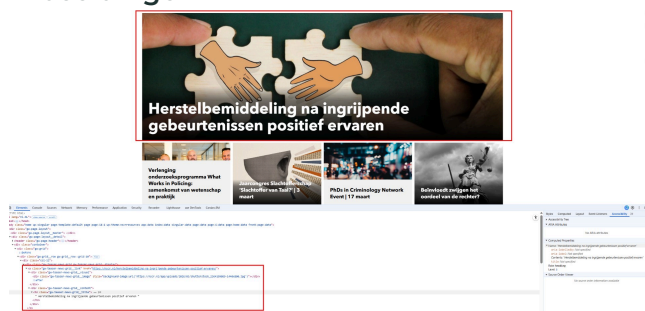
Herstelbemiddeling na ingrijpende gebeurtenissen positief ervaren

Verlenging onderzoeksprogramma What Works in Policing: samenkomst van wetenschap en praktijk

Jaarcongres Slachtofferhulp "Slachtoffer van Taal?" | 3 maart

PhDs in Criminology Network Event | 17 maart

Beïnvloedt zwijgen het oordeel van de rechter?

Elements Console Sources Network Memory Performance Application Security Recorder Lighthouse

Styles Computed Layout Event Listeners Accessibility

Accessibility Tree

ARIA Attributes

Computed Properties

Name: "Herstelbemiddeling na ingrijpende gebeurtenissen positief ervaren"

Source Order Viewer

"Herstelbemiddeling na ingrijpende gebeurtenissen positief ervaren "

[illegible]